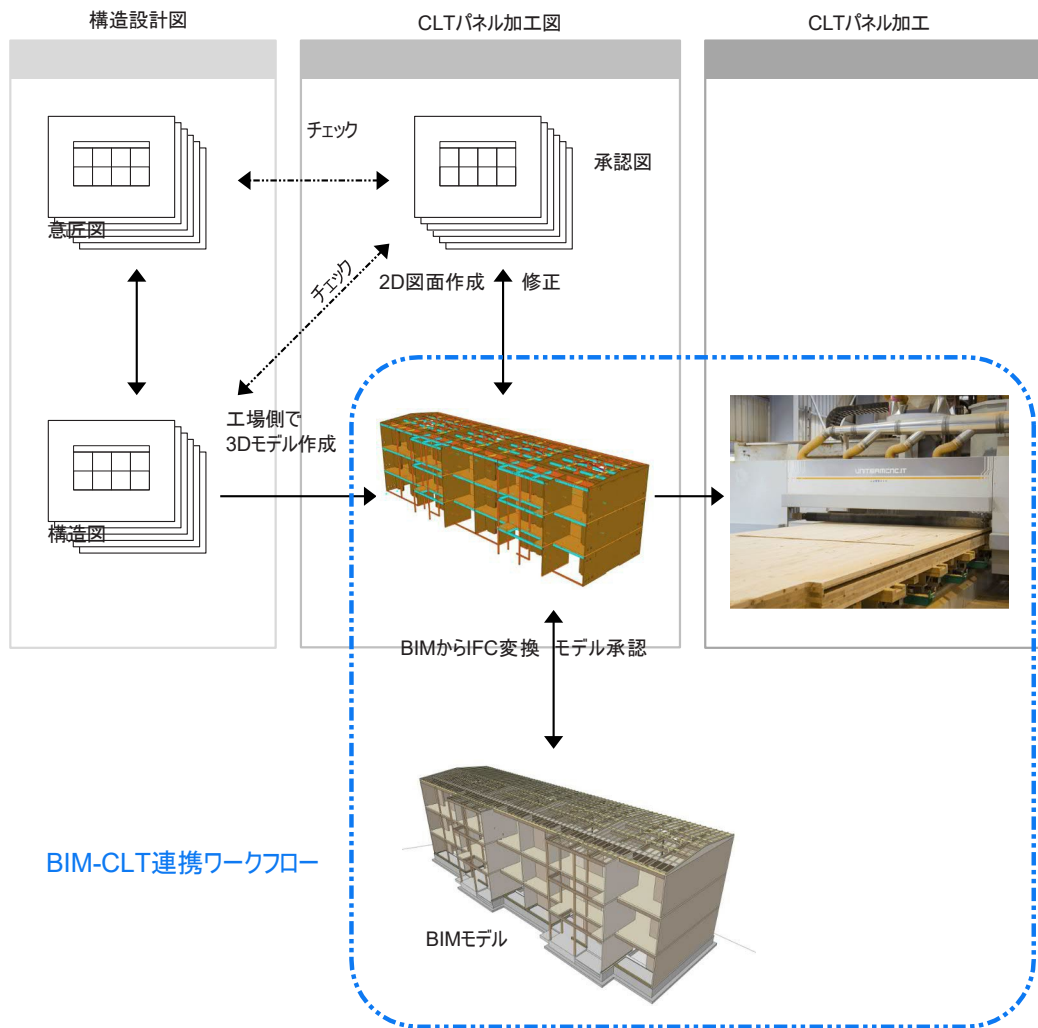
構造設計図

CLTパネル加工図

CLTパネル加工

チェック

承認図

意匠図

チェック

2D図面作成

修正

工場側で
3Dモデル作成

構造図

UNITEAMCNC.IT

BIMからIFC変換

モデル承認

BIM-CLT連携ワークフロー

BIMモデル